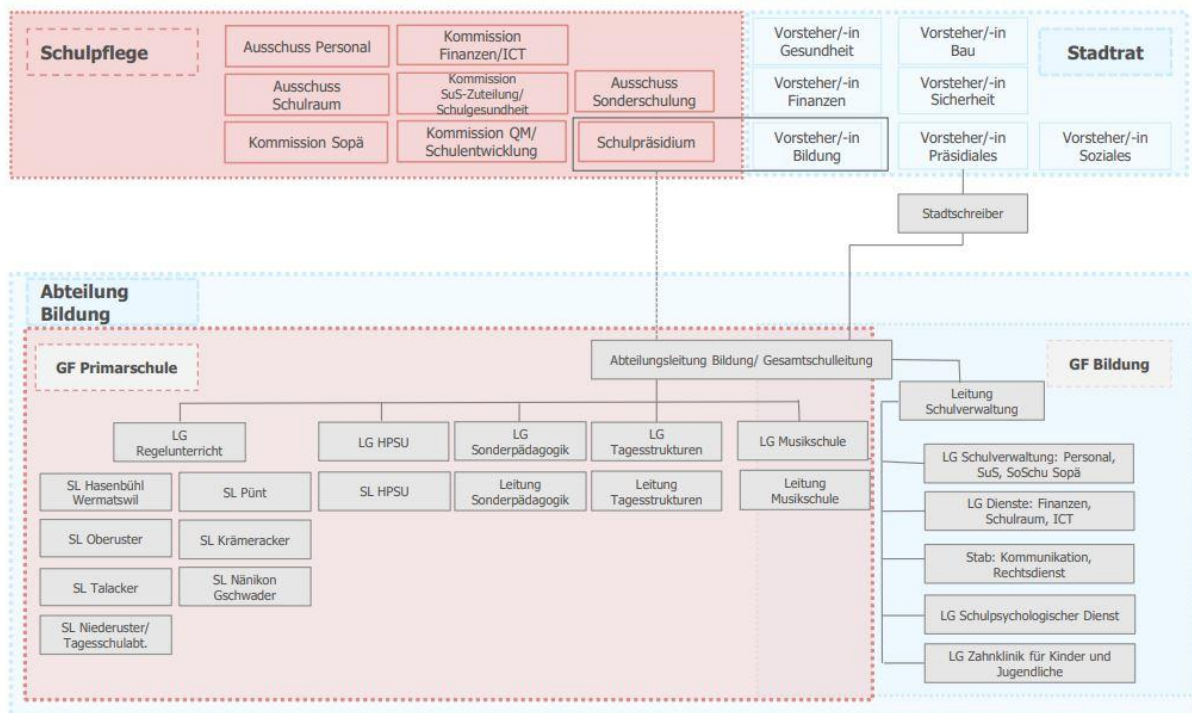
Schulpflege

Ausschuss Personal

Kommission Finanzen/ICT

Ausschuss Schulraum

Kommission SuS-Zuteilung/ Schulgesundheit

Ausschuss Sonderschulung

Kommission Sopä

Kommission QM/ Schulentwicklung

Schulpräsidium

Vorsteher/-in Gesundheit

Vorsteher/-in Bau

Stadtrat

Vorsteher/-in Finanzen

Vorsteher/-in Sicherheit

Vorsteher/-in Bildung

Vorsteher/-in Präsidiales

Vorsteher/-in Soziales

Stadtschreiber

Abteilung Bildung

GF Primarschule

Abteilungsleitung Bildung/ Gesamtschulleitung

GF Bildung

Leitung Schulverwaltung

LG Regelunterricht

LG HPSU

LG Sonderpädagogik

LG Tagesstrukturen

LG Musikschule

SL Hasenbühl Wermatswil

SL Pünt

SL HPSU

Leitung Sonderpädagogik

Leitung Tagesstrukturen

Leitung Musikschule

LG Schulverwaltung: Personal, SuS, SoSchu Sopä

SL Oberuster

SL Krämeracker

LG Dienste: Finanzen, Schulraum, ICT

SL Talacker

SL Nänikon Gschwader

Stab: Kommunikation, Rechtsdienst

SL Niederuster/ Tagesschulabt.

LG Schulpsychologischer Dienst

LG Zahnklinik für Kinder und Jugendliche